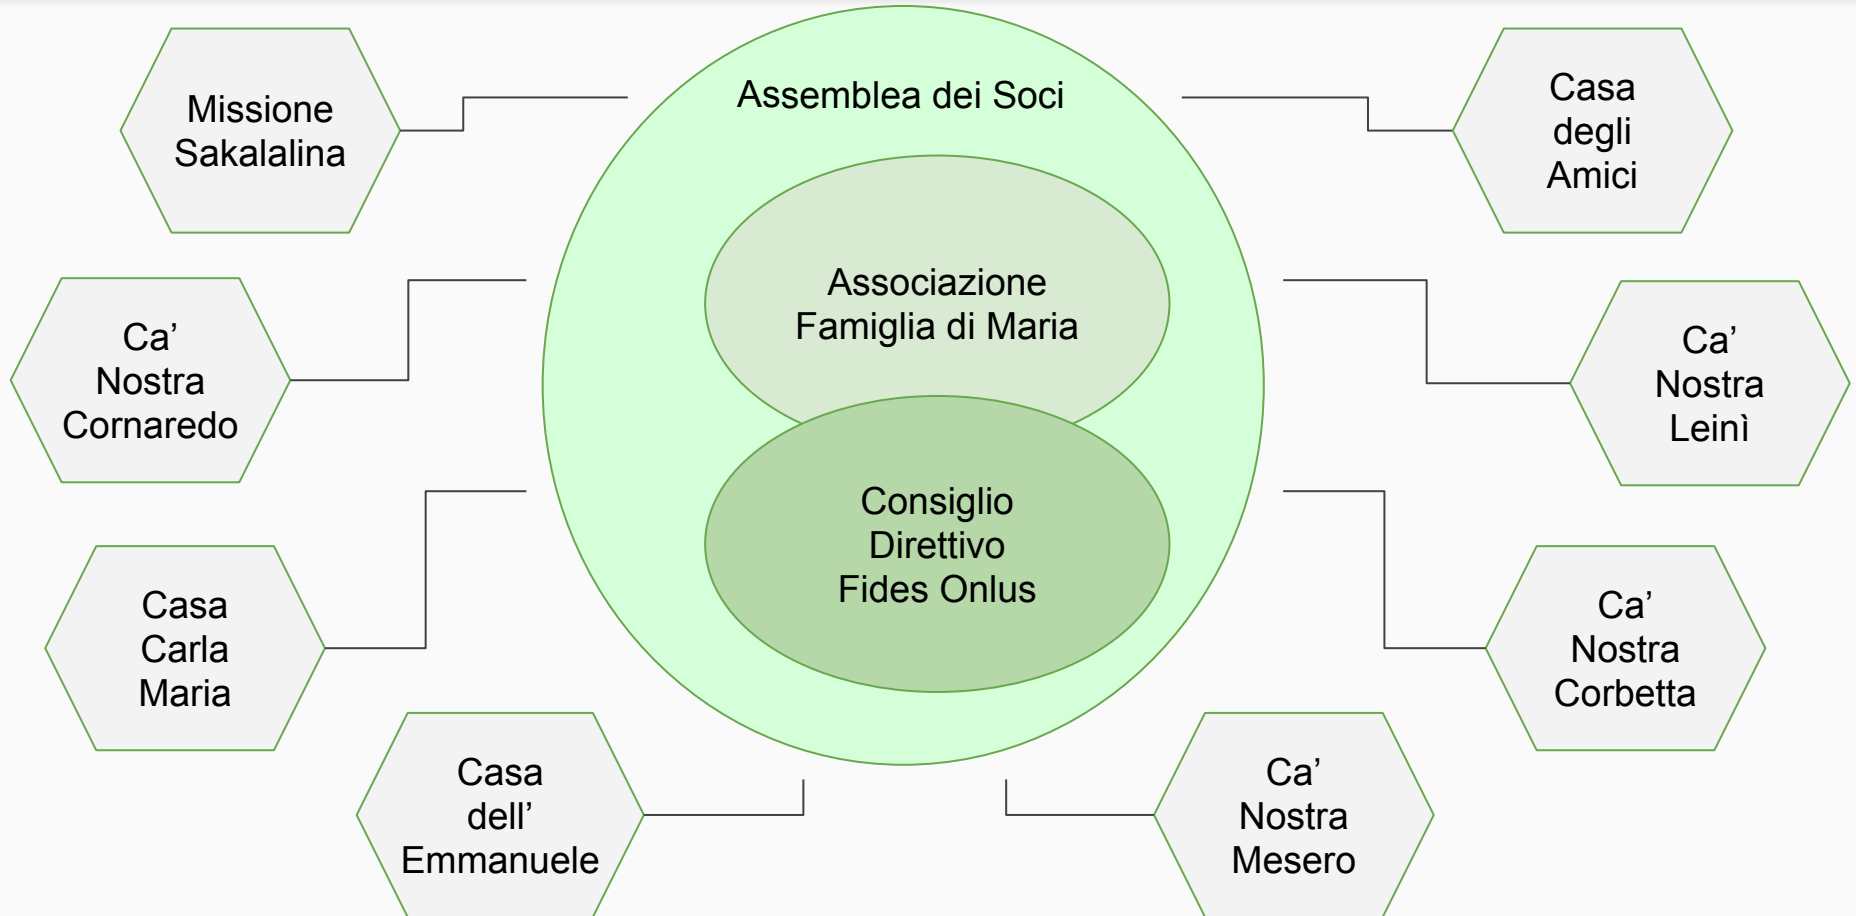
Missione Sakalalina

Assemblea dei Soci

Casa degli Amici

Associazione Famiglia di Maria

Ca' Nostra Cornaredo

Ca' Nostra Leinì

Consiglio Direttivo Fides Onlus

Casa Carla Maria

Ca' Nostra Corbetta

Casa dell' Emmanuele

Ca' Nostra Mesero